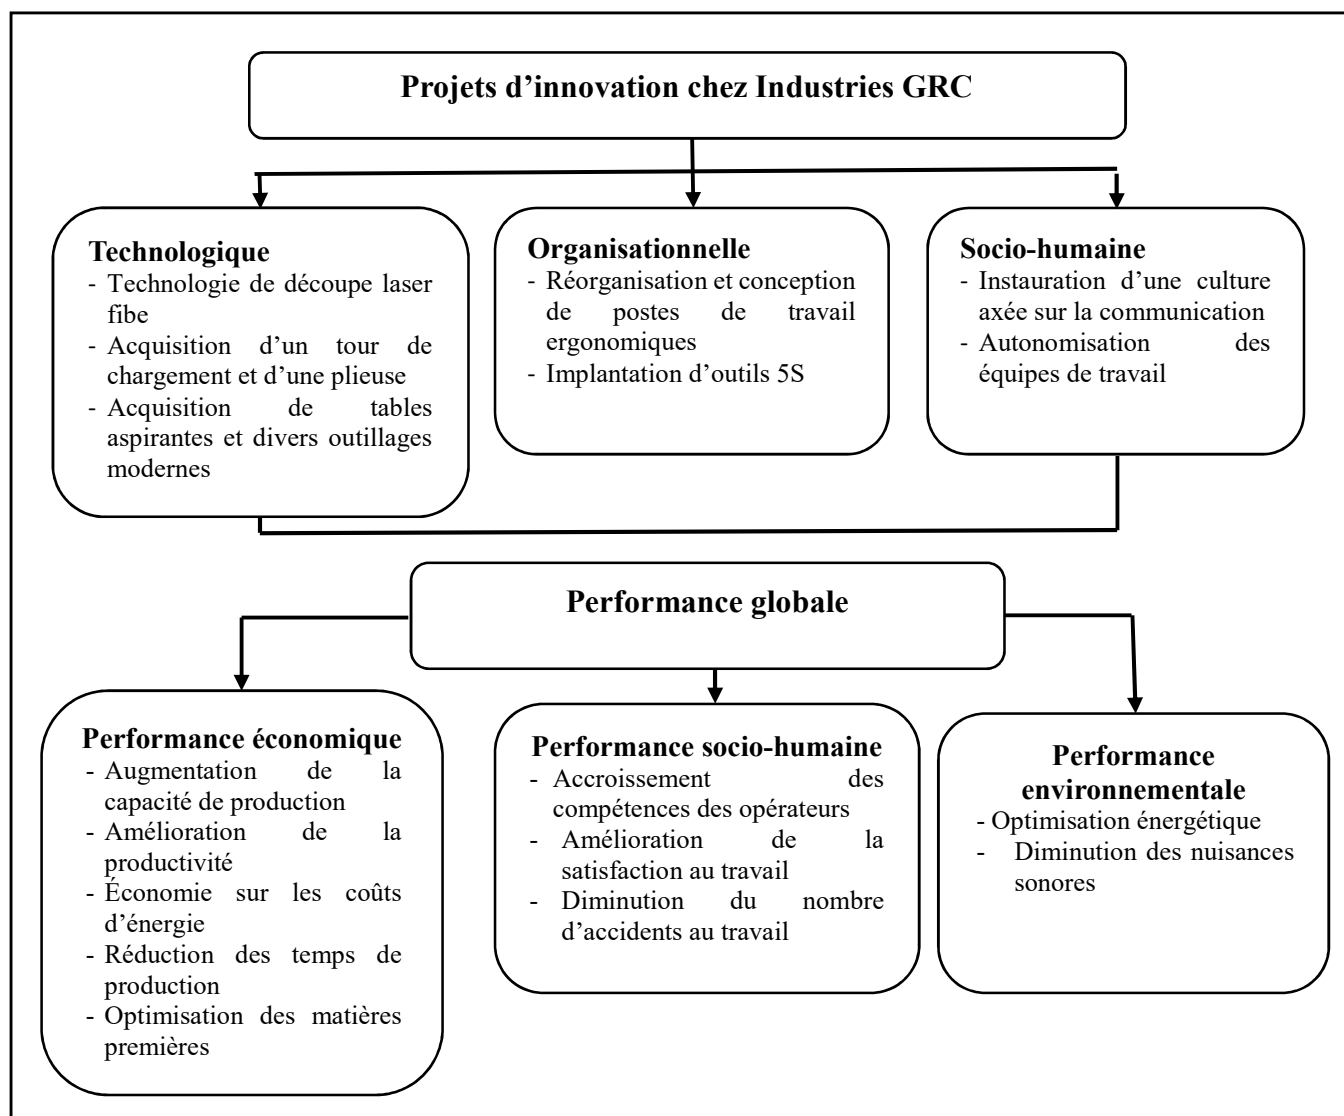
Projets d’innovation chez Industries GRC

Technologique
- Technologie de découpe laser fibe
- Acquisition d’un tour de chargement et d’une plieuse
- Acquisition de tables aspirantes et divers outillages modernes

Organisationnelle
- Réorganisation et conception de postes de travail ergonomiques
- Implantation d’outils 5S

Socio-humaine
- Instauration d’une culture axée sur la communication
- Autonomisation des équipes de travail

Performance globale

Performance économique
- Augmentation de la capacité de production
- Amélioration de la productivité
- Économie sur les coûts d’énergie
- Réduction des temps de production
- Optimisation des matières premières

Performance socio-humaine
- Accroissement des compétences des opérateurs
- Amélioration de la satisfaction au travail
- Diminution du nombre d’accidents au travail

Performance environnementale
- Optimisation énergétique
- Diminution des nuisances sonores